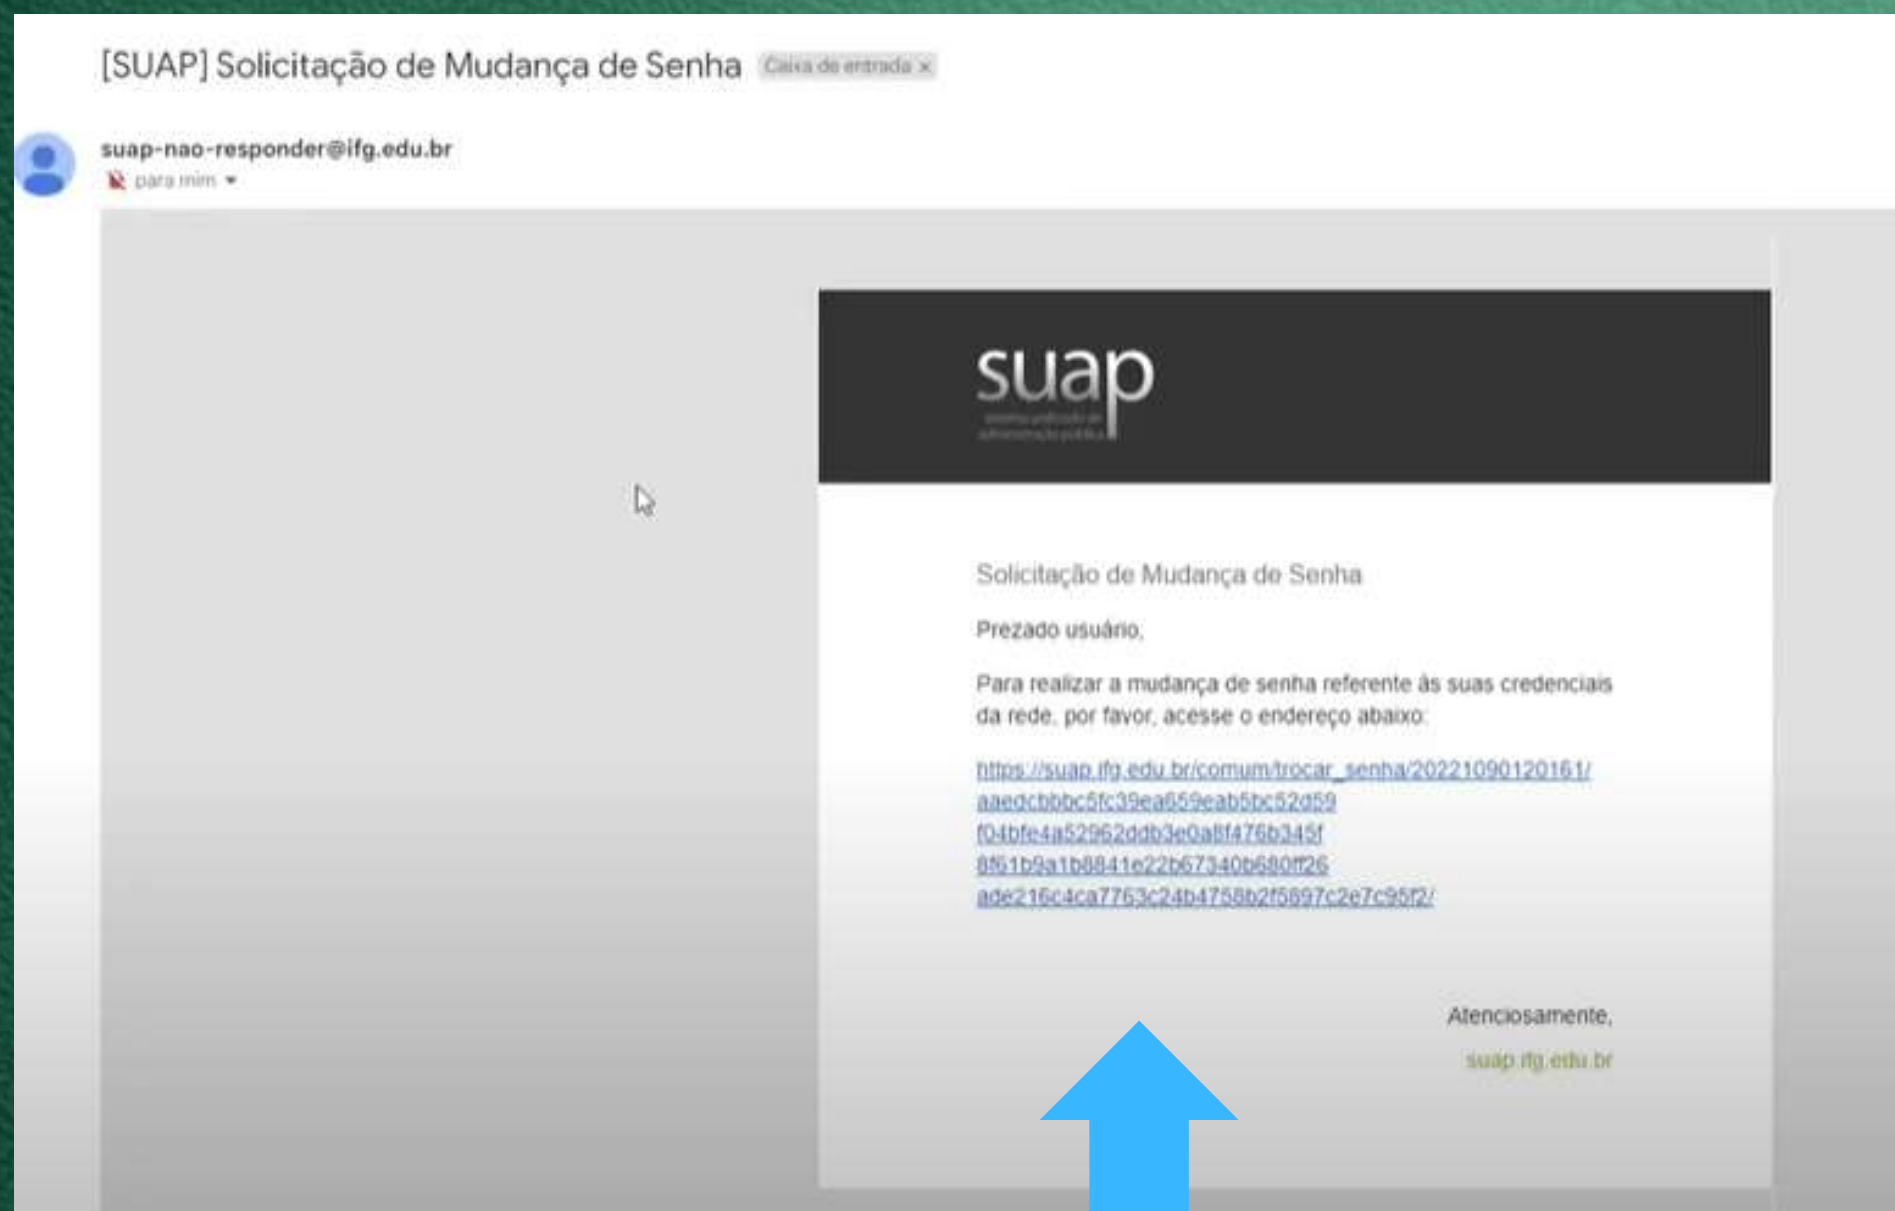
[SUAP] Solicitação de Mudança de Senha Caixa de entrada x

suap-nao-responder@ifg.edu.br
para mim

suap
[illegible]

Solicitação de Mudança de Senha

Prezado usuário,

Para realizar a mudança de senha referente às suas credenciais da rede, por favor, acesse o endereço abaixo:

https://suap.ifg.edu.br/comum/trocar_senha/20221090120161/aaedcbbbc5fc39ea659eab5bc52d59f04bfe4a52962ddb3e0a8f476b345f8f61b9a1b8841e22b67340b680ff26ade216c4ca7763c24b4758b2f5897c2e7c95f2/

Atenciosamente,
suap.ifg.edu.br